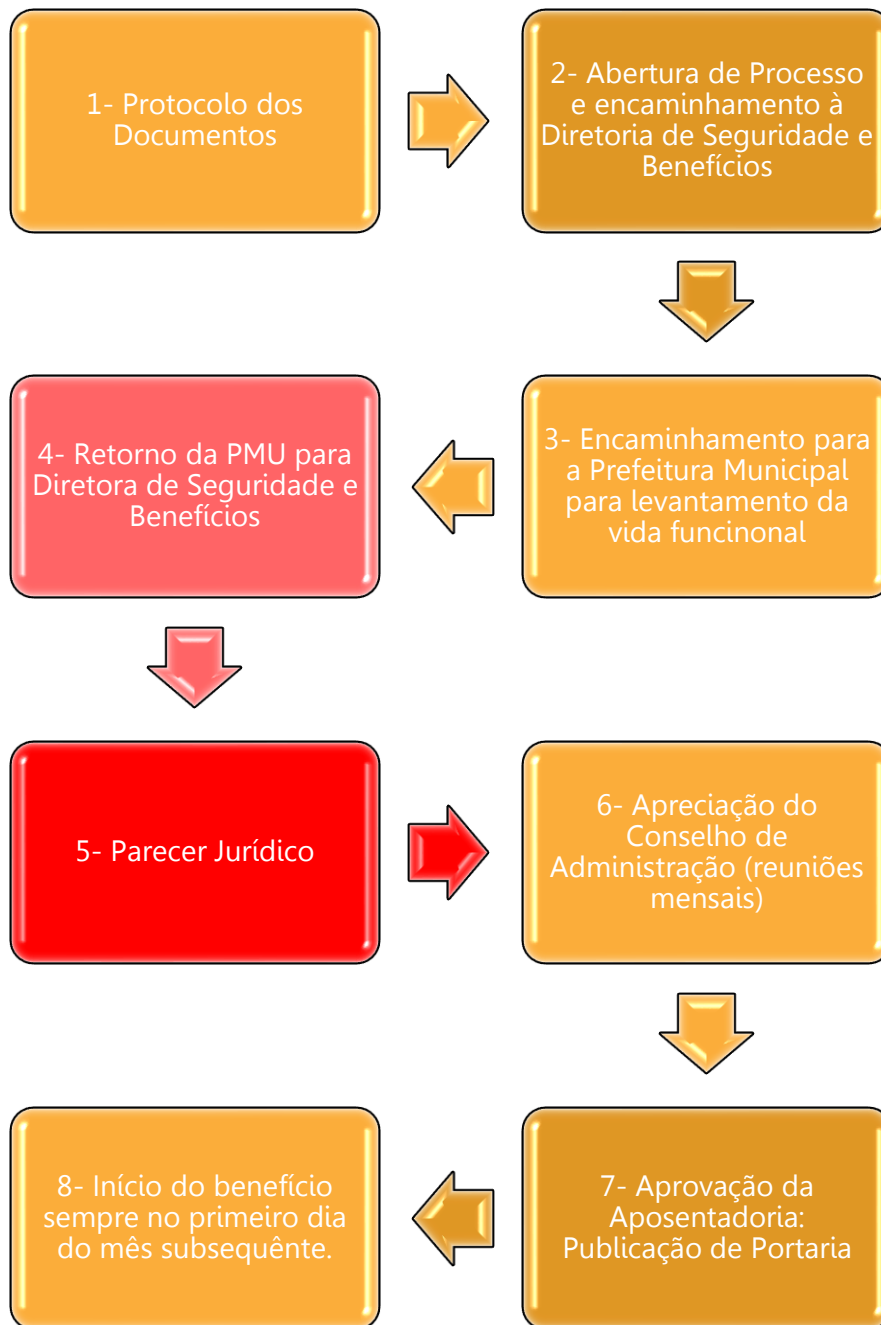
1- Protocolo dos Documentos

2- Abertura de Processo e encaminhamento à Diretoria de Seguridade e Benefícios

3- Encaminhamento para a Prefeitura Municipal para levantamento da vida funcinonal

4- Retorno da PMU para Diretora de Seguridade e Benefícios

5- Parecer Jurídico

6- Apreciação do Conselho de Administração (reuniões mensais)

7- Aprovação da Aposentadoria: Publicação de Portaria

8- Início do benefício sempre no primeiro dia do mês subsequênte.